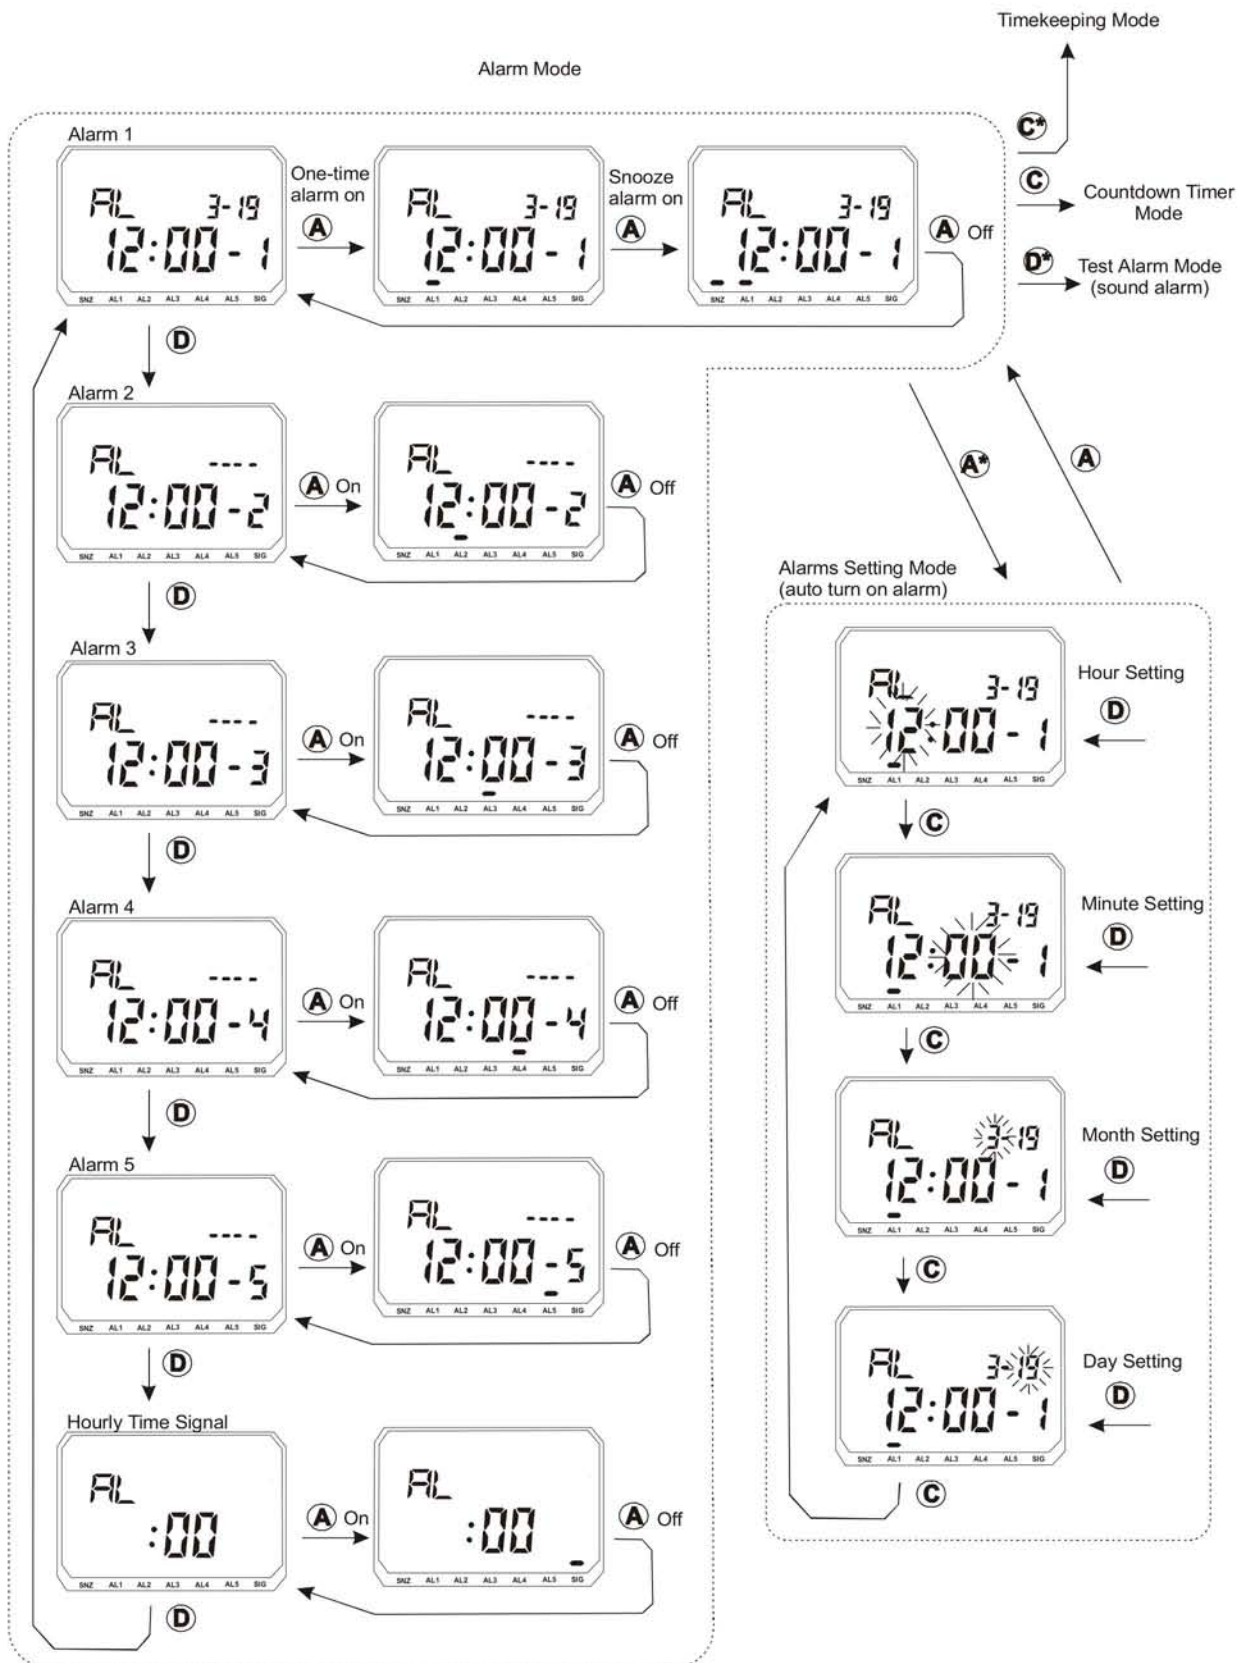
Timekeeping Mode

Alarm Mode

Alarm 1

AL 3-19
12:00-1
SNZ AL1 AL2 AL3 AL4 AL5 SIG

One-time alarm on
A

AL 3-19
12:00-1
SNZ AL1 AL2 AL3 AL4 AL5 SIG

Snooze alarm on
A

AL 3-19
12:00-1
SNZ AL1 AL2 AL3 AL4 AL5 SIG

A Off

C*

C Countdown Timer Mode

D* Test Alarm Mode (sound alarm)

D

Alarm 2

AL ----
12:00-2
SNZ AL1 AL2 AL3 AL4 AL5 SIG

A On

AL ----
12:00-2
SNZ AL1 AL2 AL3 AL4 AL5 SIG

A Off

A*

A

D

Alarm 3

AL ----
12:00-3
SNZ AL1 AL2 AL3 AL4 AL5 SIG

A On

AL ----
12:00-3
SNZ AL1 AL2 AL3 AL4 AL5 SIG

A Off

D

Alarm 4

AL ----
12:00-4
SNZ AL1 AL2 AL3 AL4 AL5 SIG

A On

AL ----
12:00-4
SNZ AL1 AL2 AL3 AL4 AL5 SIG

A Off

D

Alarm 5

AL ----
12:00-5
SNZ AL1 AL2 AL3 AL4 AL5 SIG

A On

AL ----
12:00-5
SNZ AL1 AL2 AL3 AL4 AL5 SIG

A Off

D

Hourly Time Signal

AL
:00
SNZ AL1 AL2 AL3 AL4 AL5 SIG

A On

AL
:00
SNZ AL1 AL2 AL3 AL4 AL5 SIG

A Off

D

Alarms Setting Mode (auto turn on alarm)

AL 3-19
12:00-1
SNZ AL1 AL2 AL3 AL4 AL5 SIG

Hour Setting
D

C

AL 3-19
12:00-1
SNZ AL1 AL2 AL3 AL4 AL5 SIG

Minute Setting
D

C

AL 3-19
12:00-1
SNZ AL1 AL2 AL3 AL4 AL5 SIG

Month Setting
D

C

AL 3-19
12:00-1
SNZ AL1 AL2 AL3 AL4 AL5 SIG

Day Setting
D

C